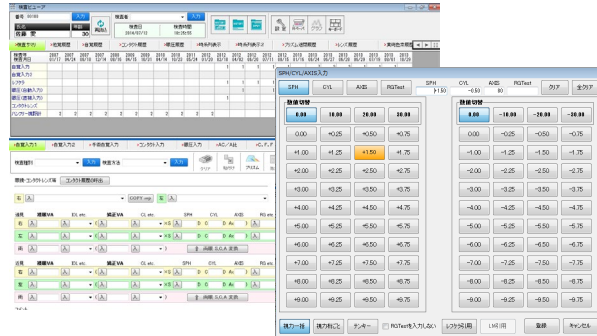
検査ビューア

患者 00180 入力
氏名 佐藤 愛
年齢 30
検査者 入力
検査日 2014/07/15
検査時間 10:26:55

SPH/CYL/AXIS入力

SPH CYL AXIS RGTest
SPH +1.50
CYL -0.50
AXIS 80
RGTest
クリア 全クリア

数値切替
0.00 10.00 20.00 30.00
0.00 +0.25 +0.50 +0.75
+1.00 +1.25 +1.50 +1.75
+2.00 +2.25 +2.50 +2.75
+3.00 +3.25 +3.50 +3.75
+4.00 +4.25 +4.50 +4.75
+5.00 +5.25 +5.50 +5.75
+6.00 +6.25 +6.50 +6.75
+7.00 +7.25 +7.50 +7.75
+8.00 +8.25 +8.50 +8.75
+9.00 +9.25 +9.50 +9.75

数値切替
0.00 -10.00 -20.00 -30.00
0.00 -0.25 -0.50 -0.75
-1.00 -1.25 -1.50 -1.75
-2.00 -2.25 -2.50 -2.75
-3.00 -3.25 -3.50 -3.75
-4.00 -4.25 -4.50 -4.75
-5.00 -5.25 -5.50 -5.75
-6.00 -6.25 -6.50 -6.75
-7.00 -7.25 -7.50 -7.75
-8.00 -8.25 -8.50 -8.75
-9.00 -9.25 -9.50 -9.75

視力一括 視力同じ テンキー RGTestを入力しない レフから引用 L/R引用 登録 キャンセル

検査種別 入力 検査方法 入力
眼鏡・コンタクトレンズ値 コンタクト履歴の転出
右 入 COPY 左 入
遠用 裸眼VA 矯正VA SPH CYL AXIS
右
左
両
近用 裸眼VA 矯正VA SPH CYL AXIS
右
左
両